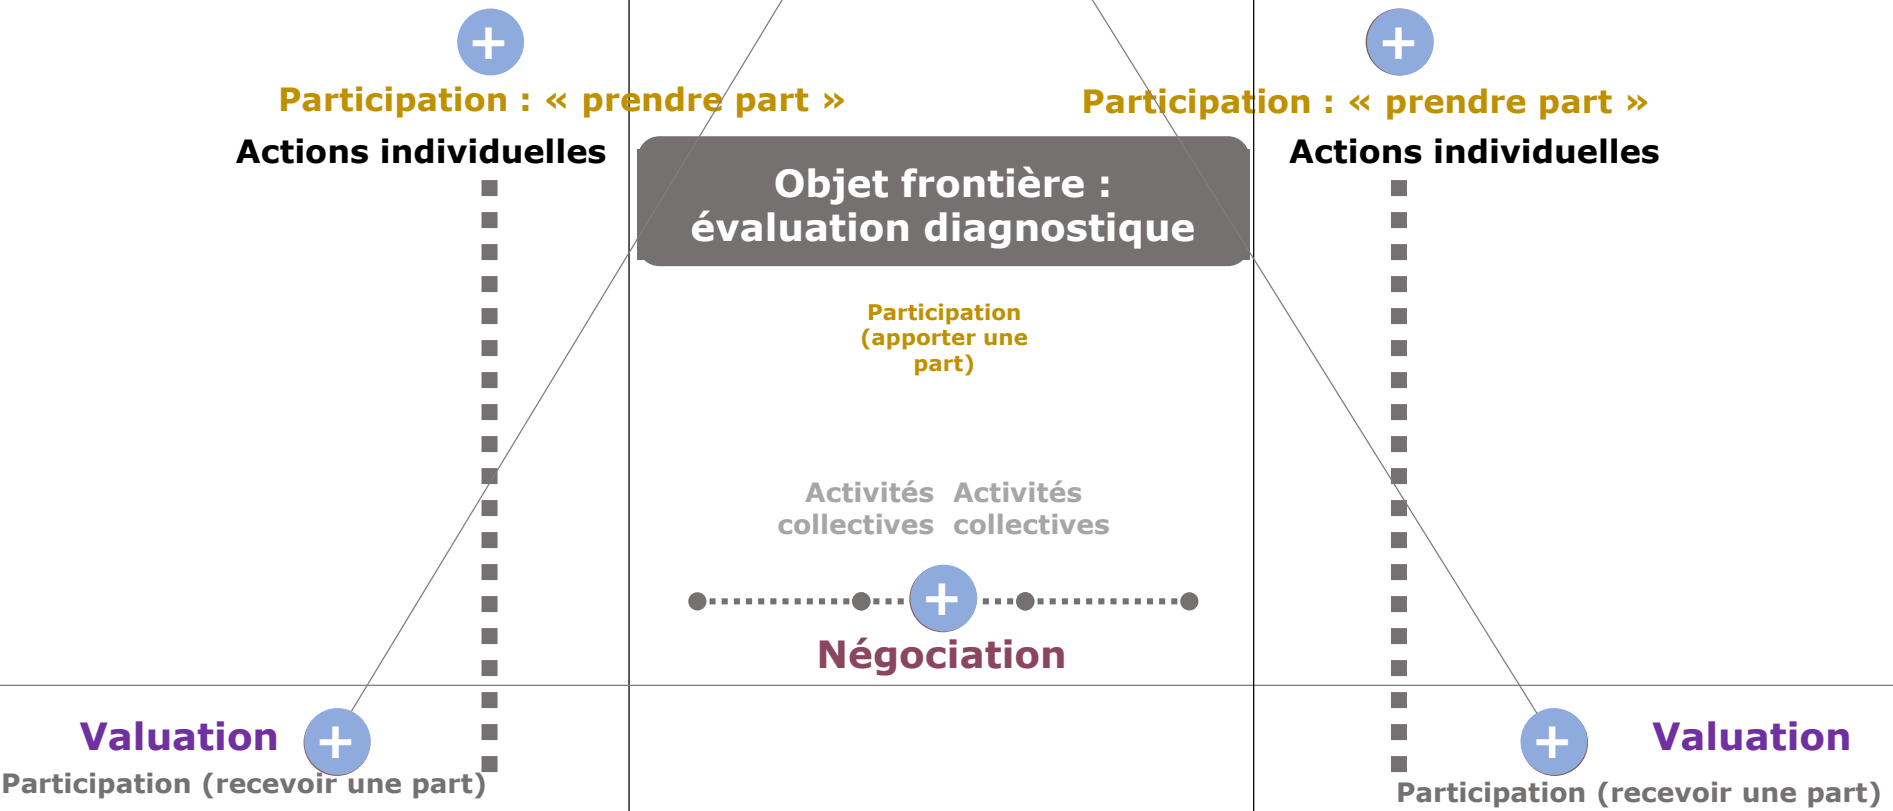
Participation : « prendre part »

Actions individuelles

Participation : « prendre part »

Actions individuelles

Objet frontière : évaluation diagnostique

Participation (apporter une part)

Activités collectives

Activités collectives

Négociation

Valuation

Participation (recevoir une part)

Valuation

Participation (recevoir une part)